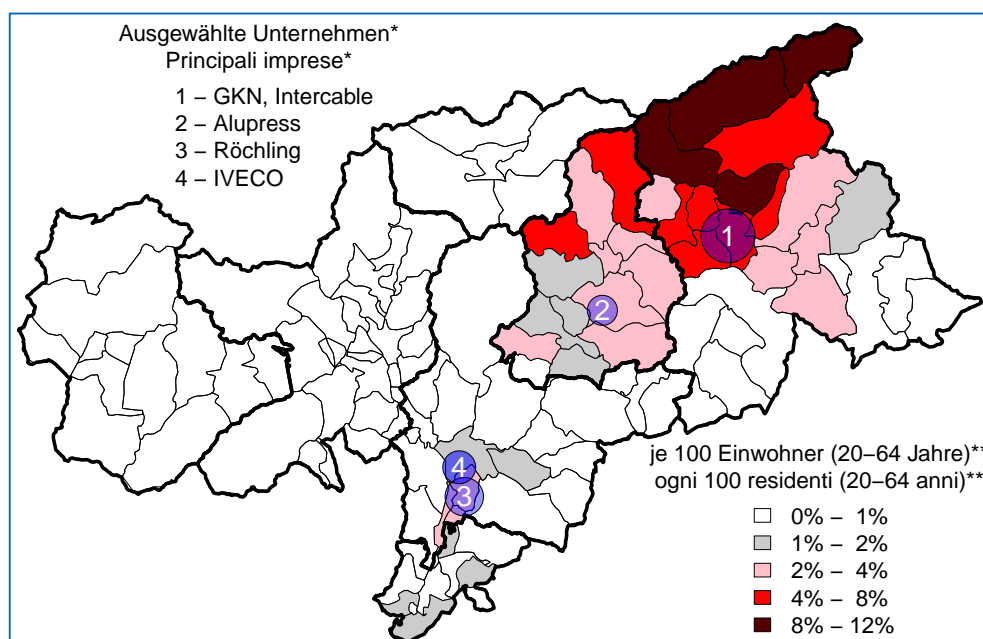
Ausgewählte Unternehmen*
Principali imprese*

1 – GKN, Intercable
2 – Alupress
3 – Röchling
4 – IVECO

1
2
4
3

je 100 Einwohner (20–64 Jahre)**
ogni 100 residenti (20–64 anni)**

0% – 1%
1% – 2%
2% – 4%
4% – 8%
8% – 12%